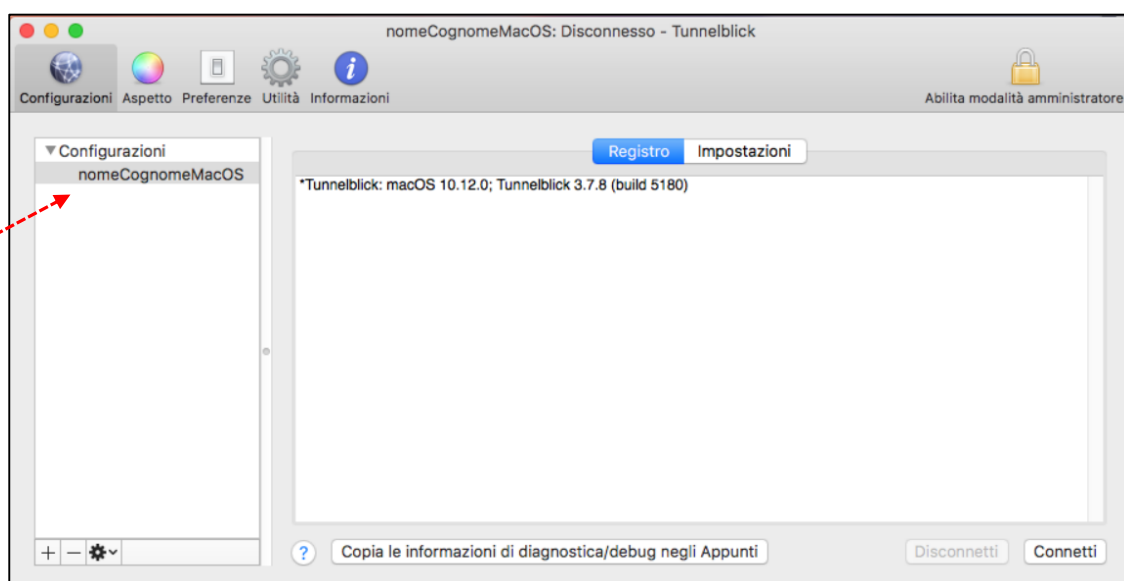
nomeCognomeMacOS: Disconnesso - Tunnelblick

Configurazioni Aspetto Preferenze Utilità Informazioni

Abilita modalità amministratore

▼Configurazioni
nomeCognomeMacOS

Registro Impostazioni

*Tunnelblick: macOS 10.12.0; Tunnelblick 3.7.8 (build 5180)

+ −

?

Copia le informazioni di diagnostica/debug negli Appunti

Disconnetti

Connetti